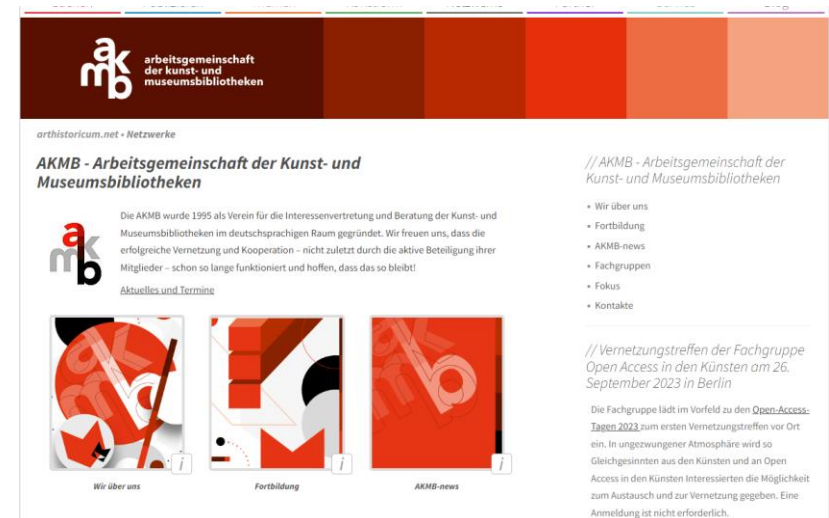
akmb arbeitsgemeinschaft der kunst- und museumsbibliotheken

arthistoricum.net › Netzwerke

AKMB - Arbeitsgemeinschaft der Kunst- und Museumsbibliotheken

Die AKMB wurde 1995 als Verein für die Interessenvertretung und Beratung der Kunst- und Museumsbibliotheken im deutschsprachigen Raum gegründet. Wir freuen uns, dass die erfolgreiche Vernetzung und Kooperation – nicht zuletzt durch die aktive Beteiligung ihrer Mitglieder – schon so lange funktioniert und hoffen, dass das so bleibt!

Aktuelles und Termine

i
Wir über uns

i
Fortbildung

i
AKMB-news

// AKMB - Arbeitsgemeinschaft der Kunst- und Museumsbibliotheken

• Wir über uns
• Fortbildung
• AKMB-news
• Fachgruppen
• Fokus
• Kontakte

// Vernetzungstreffen der Fachgruppe Open Access in den Künsten am 26. September 2023 in Berlin

Die Fachgruppe lädt im Vorfeld zu den Open-Access-Tagen 2023 zum ersten Vernetzungstreffen vor Ort ein. In ungezwungener Atmosphäre wird so Gleichgesinnten aus den Künsten und an Open Access in den Künsten Interessierten die Möglichkeit zum Austausch und zur Vernetzung gegeben. Eine Anmeldung ist nicht erforderlich.